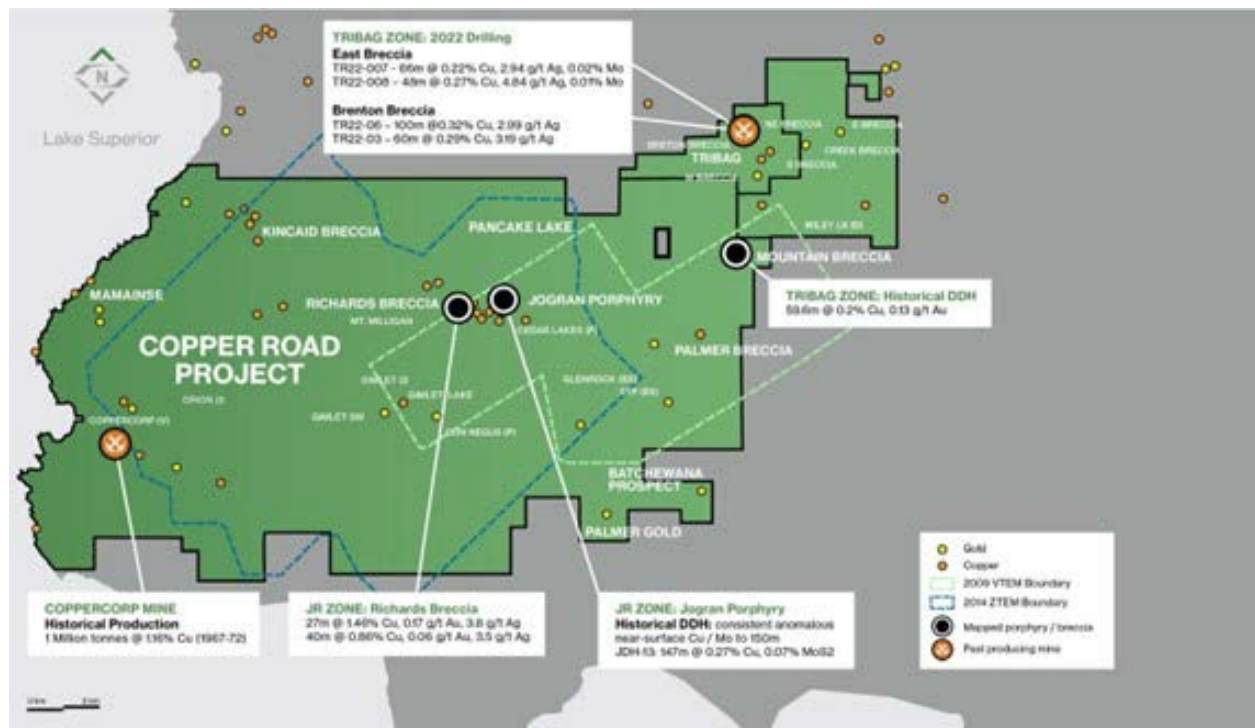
N

Lake Superior

TRIBAG ZONE: 2022 Drilling
East Breccia
TR22-007 - 66m @ 0.22% Cu, 2.94 g/t Ag, 0.02% Mo
TR22-008 - 49m @ 0.27% Cu, 4.84 g/t Ag, 0.01% Mo

Brenton Breccia
TR22-06 - 100m @0.32% Cu, 2.99 g/t Ag
TR22-03 - 60m @ 0.29% Cu, 3.19 g/t Ag

BRETON BRECCIA
NE BRECCIA
E BRECCIA
TRIBAG
CREEK BRECCIA
S BRECCIA
W BRECCIA
WILEY LK (G)

KINCAID BRECCIA
PANCAKE LAKE
MOUNTAIN BRECCIA
MAMAINSE
RICHARDS BRECCIA
JOGRAN PORPHYRY
MT. MILLIGAN
CEDAR LAKES (P)

TRIBAG ZONE: Historical DDH
59.6m @ 0.2% Cu, 0.13 g/t Au

COPPER ROAD PROJECT
PALMER BRECCIA
GIMLET (I)
GIMLET LAKE
GLENROCK (EE)
STP (EE)
ORION (I)
GIMLET SW
COPPERCORP (V)
DEATH NEGUS (P)
BATCHEWANA PROSPECT
PALMER GOLD

Gold
Copper
2009 VTEM Boundary
2014 ZTEM Boundary
Mapped porphyry / breccia
Past producing mine

COPPERCORP MINE
Historical Production
1 Million tonnes @ 1.16% Cu (1967-72)

JR ZONE: Richards Breccia
27m @ 1.46% Cu, 0.17 g/t Au, 3.8 g/t Ag
40m @ 0.86% Cu, 0.06 g/t Au, 3.5 g/t Ag

JR ZONE: Jogran Porphyry
Historical DDH: consistent anomalous near-surface Cu / Mo to 150m
JDH-13: 147m @ 0.27% Cu, 0.07% MoS2

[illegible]